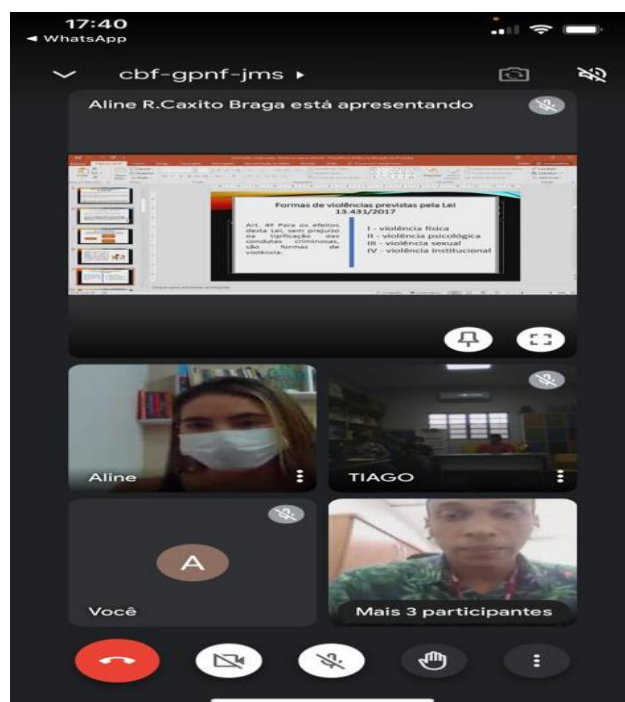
17:40
◄ WhatsApp

cbf-gpnf-jms ▸

Aline R.Caxito Braga está apresentando

Formas de violências previstas pela Lei 13.431/2017

Art. 4º Para os efeitos desta Lei, sem prejuízo da tipificação das condutas criminosas, são formas de violência:

I - violência física
II - violência psicológica
III - violência sexual
IV - violência institucional

Aline

TIAGO

A

Você

Mais 3 participantes